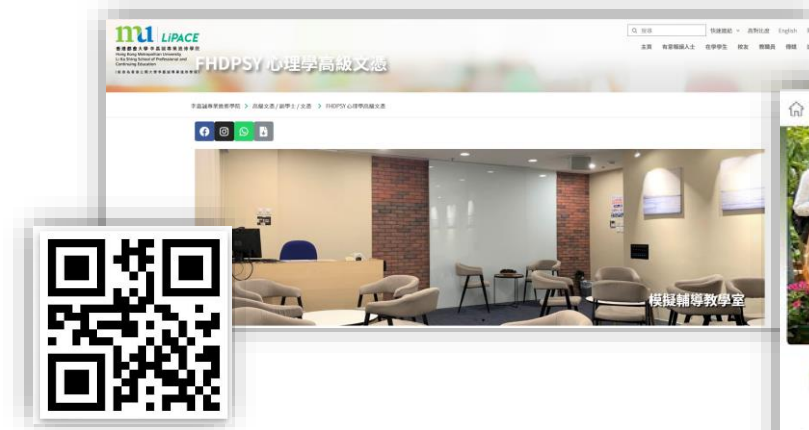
mu LiPACE
香港都會大學李嘉誠專業進修學院
Hong Kong Metropolitan University
Li Ka Shing School of Professional and Continuing Education

FHDPSY 心理學高級文憑

搜尋 快速連結 高等比較 English
主頁 有意報讀人士 在學學生 校友 僱員 機構

李嘉誠專業進修學院 > 高級文憑 / 副學士 / 文憑 > FHDPSY 心理學高級文憑

模擬輔導教學室